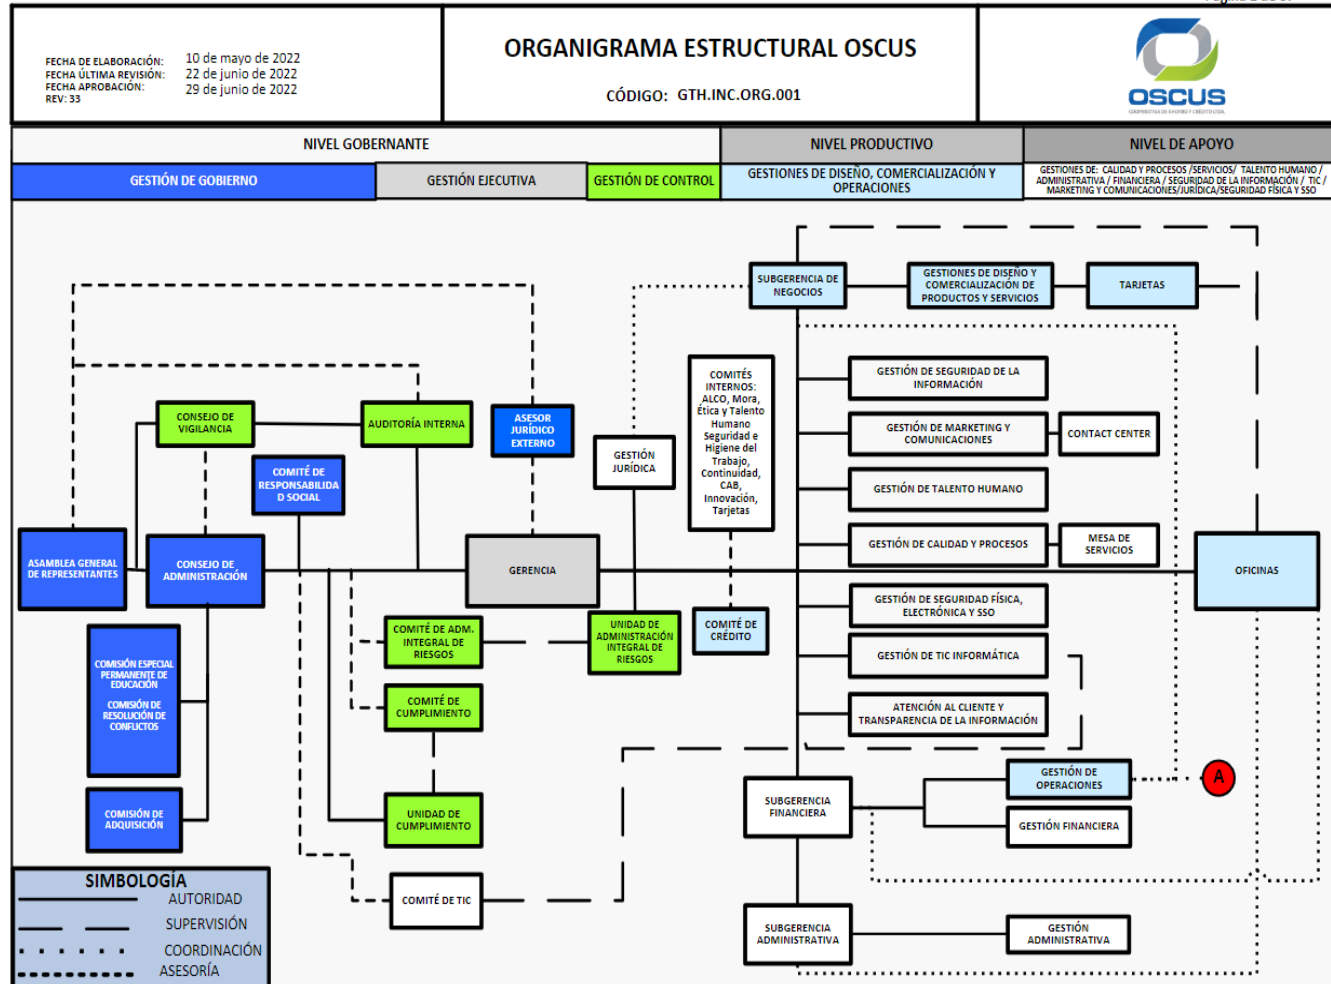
FECHA DE ELABORACIÓN: 10 de mayo de 2022
FECHA ÚLTIMA REVISIÓN: 22 de junio de 2022
FECHA APROBACIÓN: 29 de junio de 2022
REV: 33

ORGANIGRAMA ESTRUCTURAL OSCUS

CÓDIGO: GTH.INC.ORG.001

OSCUS

NIVEL GOBERNANTE
NIVEL PRODUCTIVO
NIVEL DE APOYO

GESTIÓN DE GOBIERNO
GESTIÓN EJECUTIVA
GESTIÓN DE CONTROL
GESTIONES DE DISEÑO, COMERCIALIZACIÓN Y OPERACIONES
GESTIONES DE: CALIDAD Y PROCESOS /SERVICIOS/ TALENTO HUMANO / ADMINISTRATIVA / FINANCIERA / SEGURIDAD DE LA INFORMACIÓN / TIC / MARKETING Y COMUNICACIONES/JURÍDICA/SEGURIDAD FÍSICA Y SSO

SUBGERENCIA DE NEGOCIOS
GESTIONES DE DISEÑO Y COMERCIALIZACIÓN DE PRODUCTOS Y SERVICIOS
TARJETAS

CONSEJO DE VIGILANCIA
AUDITORÍA INTERNA
ASESOR JURÍDICO EXTERNO
COMITÉ DE RESPONSABILIDAD SOCIAL
GESTIÓN JURÍDICA
COMITÉS INTERNOS: ALCO, Mora, Ética y Talento Humano Seguridad e Higiene del Trabajo, Continuidad, CAB, Innovación, Tarjetas

GESTIÓN DE SEGURIDAD DE LA INFORMACIÓN
GESTIÓN DE MARKETING Y COMUNICACIONES
CONTACT CENTER
GESTIÓN DE TALENTO HUMANO
GESTIÓN DE CALIDAD Y PROCESOS
MESA DE SERVICIOS
OFICINAS

ASAMBLEA GENERAL DE REPRESENTANTES
CONSEJO DE ADMINISTRACIÓN
GERENCIA

COMITÉ DE ADM. INTEGRAL DE RIESGOS
UNIDAD DE ADMINISTRACIÓN INTEGRAL DE RIESGOS
COMITÉ DE CRÉDITO
GESTIÓN DE SEGURIDAD FÍSICA, ELECTRÓNICA Y SSO
GESTIÓN DE TIC INFORMÁTICA
ATENCIÓN AL CLIENTE Y TRANSPARENCIA DE LA INFORMACIÓN

COMISIÓN ESPECIAL PERMANENTE DE EDUCACIÓN
COMISIÓN DE RESOLUCIÓN DE CONFLICTOS
COMITÉ DE CUMPLIMIENTO
UNIDAD DE CUMPLIMIENTO
COMISIÓN DE ADQUISICIÓN

SUBGERENCIA FINANCIERA
GESTIÓN DE OPERACIONES
GESTIÓN FINANCIERA
A

COMITÉ DE TIC
SUBGERENCIA ADMINISTRATIVA
GESTIÓN ADMINISTRATIVA

SIMBOLOGÍA
AUTORIDAD
SUPERVISIÓN
COORDINACIÓN
ASESORÍA